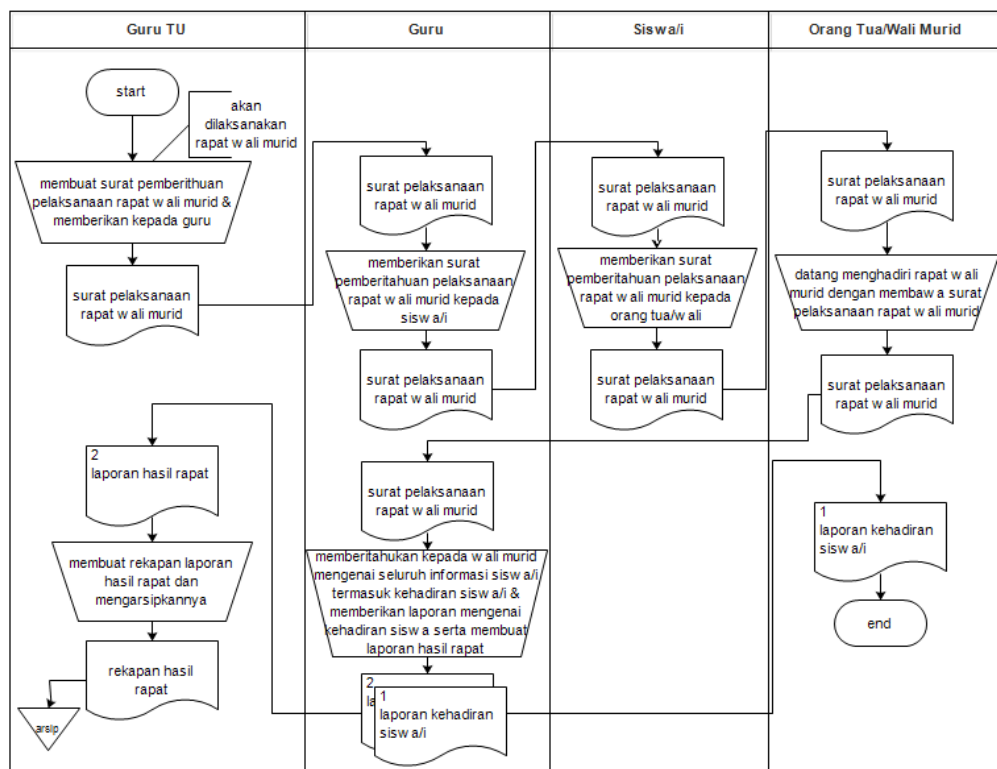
Guru TU

Guru

Siswa/i

Orang Tua/Wali Murid

start

akan dilaksanakan rapat w ali murid

membuat surat pemberithuan pelaksanaan rapat w ali murid & memberikan kepada guru

surat pelaksanaan rapat w ali murid

surat pelaksanaan rapat w ali murid

memberikan surat pemberitahuan pelaksanaan rapat w ali murid kepada sisw a/i

surat pelaksanaan rapat w ali murid

surat pelaksanaan rapat w ali murid

memberikan surat pemberitahuan pelaksanaan rapat w ali murid kepada orang tua/w ali

surat pelaksanaan rapat w ali murid

surat pelaksanaan rapat w ali murid

datang menghadiri rapat w ali murid dengan membaw a surat pelaksanaan rapat w ali murid

surat pelaksanaan rapat w ali murid

2
laporan hasil rapat

membuat rekapan laporan hasil rapat dan mengarsipkannya

rekapan hasil rapat

arsip

surat pelaksanaan rapat w ali murid

memberitahukan kepada w ali murid mengenai seluruh informasi sisw a/i termasuk kehadiran sisw a/i & memberikan laporan mengenai kehadiran sisw a serta membuat laporan hasil rapat

2
la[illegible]

1
laporan kehadiran sisw a/i

1
laporan kehadiran sisw a/i

end